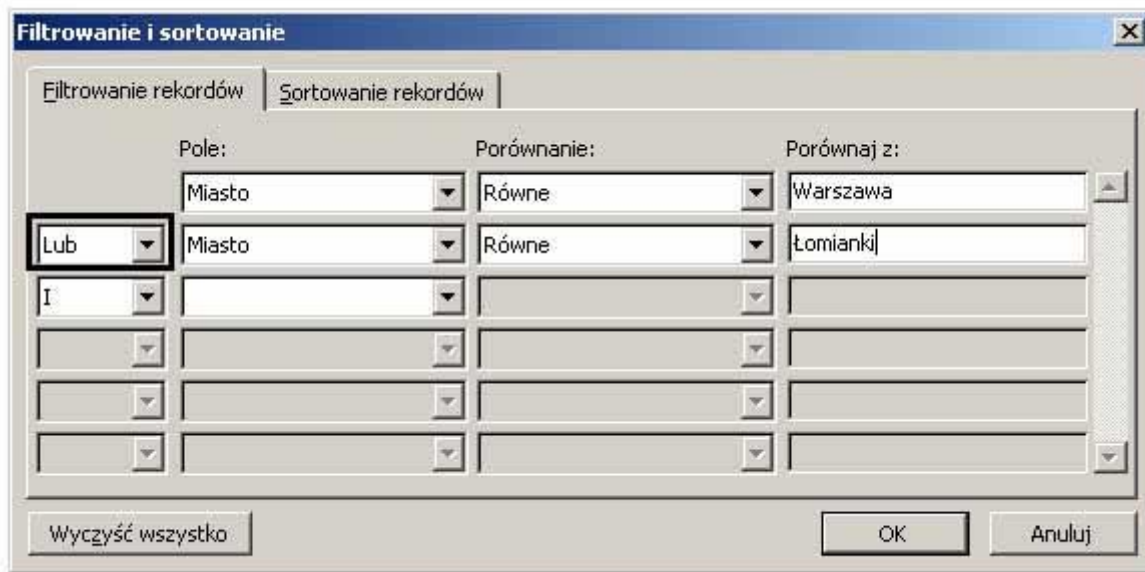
Filtrowanie i sortowanie

Filtrowanie rekordów | Sortowanie rekordów

| | Pole: | Porównanie: | Porównaj z: |
|---|---|---|---|
| | Miasto | Równe | Warszawa |
| Lub | Miasto | Równe | Łomianki |
| I | | | |
| | | | |
| | | | |
| | | | |

Wyczyść wszystko

OK

Anuluj